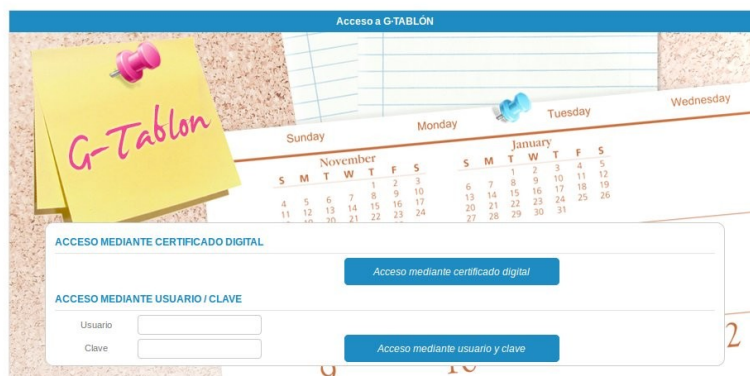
Acceso a G-TABLÓN

G-Tablon

Sunday Monday Tuesday Wednesday

November
S M T W T F S
1 2 3
4 5 6 7 8 9 10
11 12 13 14 15 16 17
18 19 20 21 22 23 24

January
S M T W T F S
1 2 3 4 5
6 7 8 9 10 11 12
13 14 15 16 17 18 19
20 21 22 23 24 25 26
27 28 29 30 31

ACCESO MEDIANTE CERTIFICADO DIGITAL

Acceso mediante certificado digital

ACCESO MEDIANTE USUARIO / CLAVE

Usuario

Clave

Acceso mediante usuario y clave